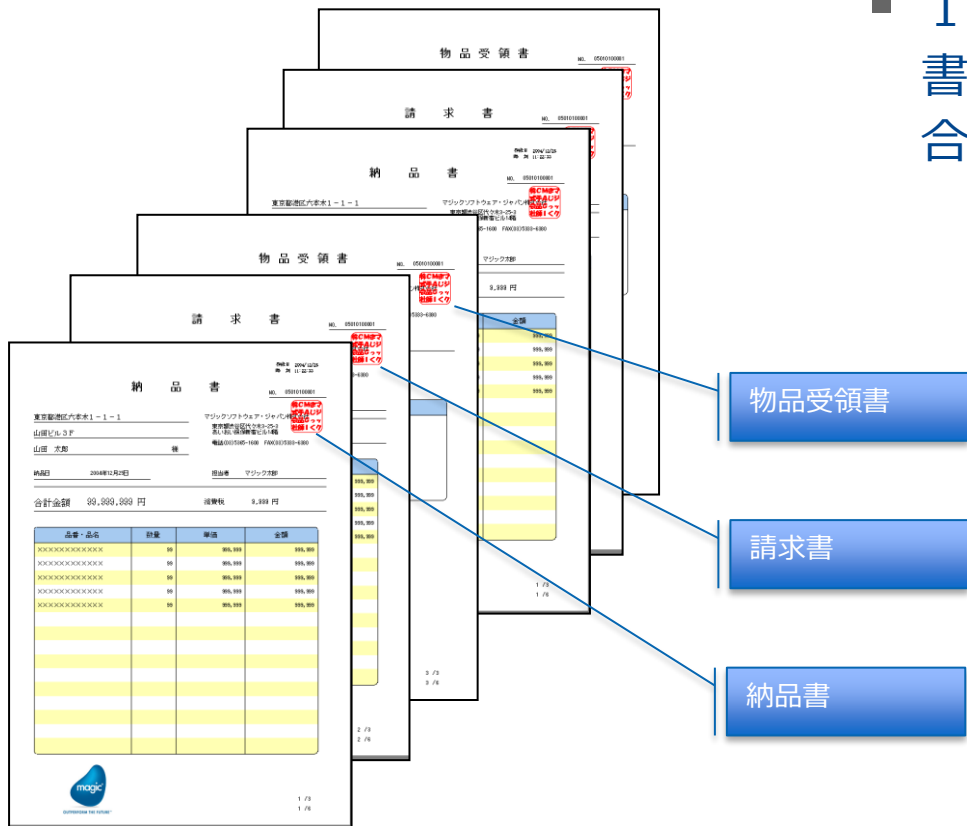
1
書
合

物 品 受 領 書
NO. 05010100001

請 求 書
NO. 05010100001

納 品 書
発行日 2004/12/28
時 刻 11:22:33
NO. 05010100001
東京都港区六本木1－1－1
マジックソフトウェア・ジャパン株式会社

物 品 受 領 書
NO. 05010100001
マジック太郎
9,999 円

請 求 書
NO. 05010100001
金額
999,999
999,999
999,999
999,999
999,999

納 品 書
発行日 2004/12/28
時 刻 11:22:33
NO. 05010100001
東京都港区六本木1－1－1
山田ビル3F
山田 太郎 様
マジックソフトウェア・ジャパン株式会社
東京都新宿区
電話03(5365-1600 FAX03(5365-6380
納品日 2004年12月28日
担当者 マジック太郎
合計金額 99,999,999 円
消費税 9,999 円

| 品番・品名 | 数量 | 単価 | 金額 |
|---|---|---|---|
| XXXXXXXXXXXX | 99 | 999,999 | 999,999 |
| XXXXXXXXXXXX | 99 | 999,999 | 999,999 |
| XXXXXXXXXXXX | 99 | 999,999 | 999,999 |
| XXXXXXXXXXXX | 99 | 999,999 | 999,999 |
| XXXXXXXXXXXX | 99 | 999,999 | 999,999 |

magic
1 /3
1 /6
2 /3
2 /6
3 /3
3 /6
1 /3
1 /6

物品受領書
請求書
納品書